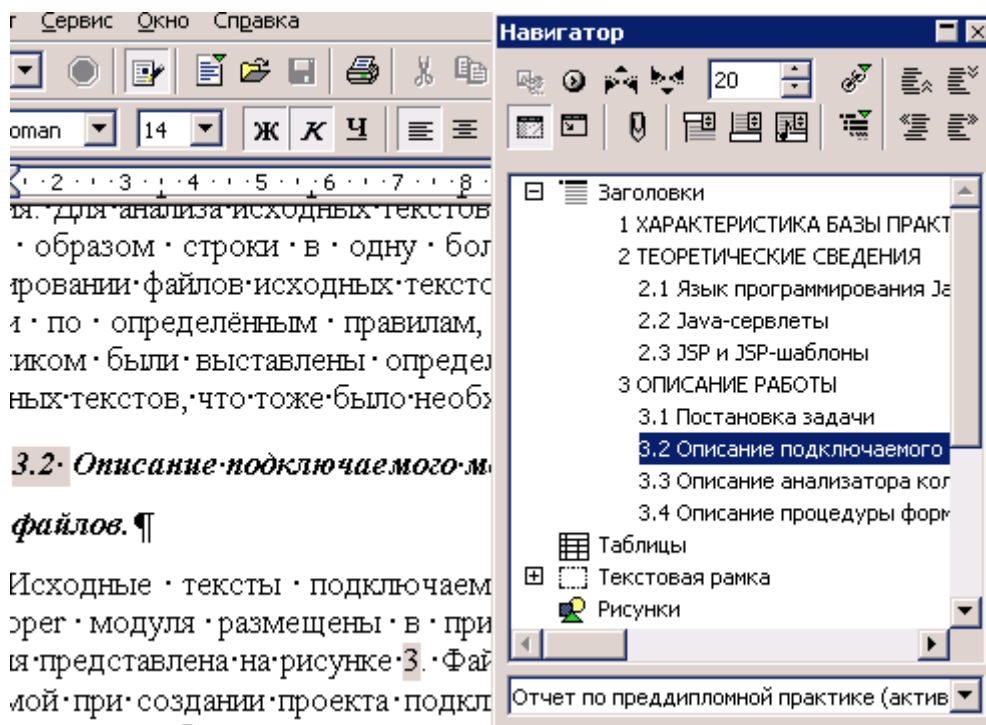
r Сервис Окно Справка

oman 14 Ж К Ч

2 · 3 · 4 · 5 · 6 · 7 · 8

ия. Для анализа исходных текстов
образом строки в одну бол
ировании файлов исходных тексто
и по определённым правилам,
иком были выставлены опреде
ных текстов, что тоже было необх

3.2 Описание подключаемого м

файлов.¶

Исходные тексты подключаем
oper модуля размещены в при
ия представлена на рисунке 3. Фай
мой при создании проекта подкл

Навигатор

20

Заголовки
1 ХАРАКТЕРИСТИКА БАЗЫ ПРАКТ
2 ТЕОРЕТИЧЕСКИЕ СВЕДЕНИЯ
2.1 Язык программирования Ja
2.2 Java-сервлеты
2.3 JSP и JSP-шаблоны
3 ОПИСАНИЕ РАБОТЫ
3.1 Постановка задачи
3.2 Описание подключаемого
3.3 Описание анализатора кол
3.4 Описание процедуры форм
Таблицы
Текстовая рамка
Рисунки

Отчет по преддипломной практике (актив